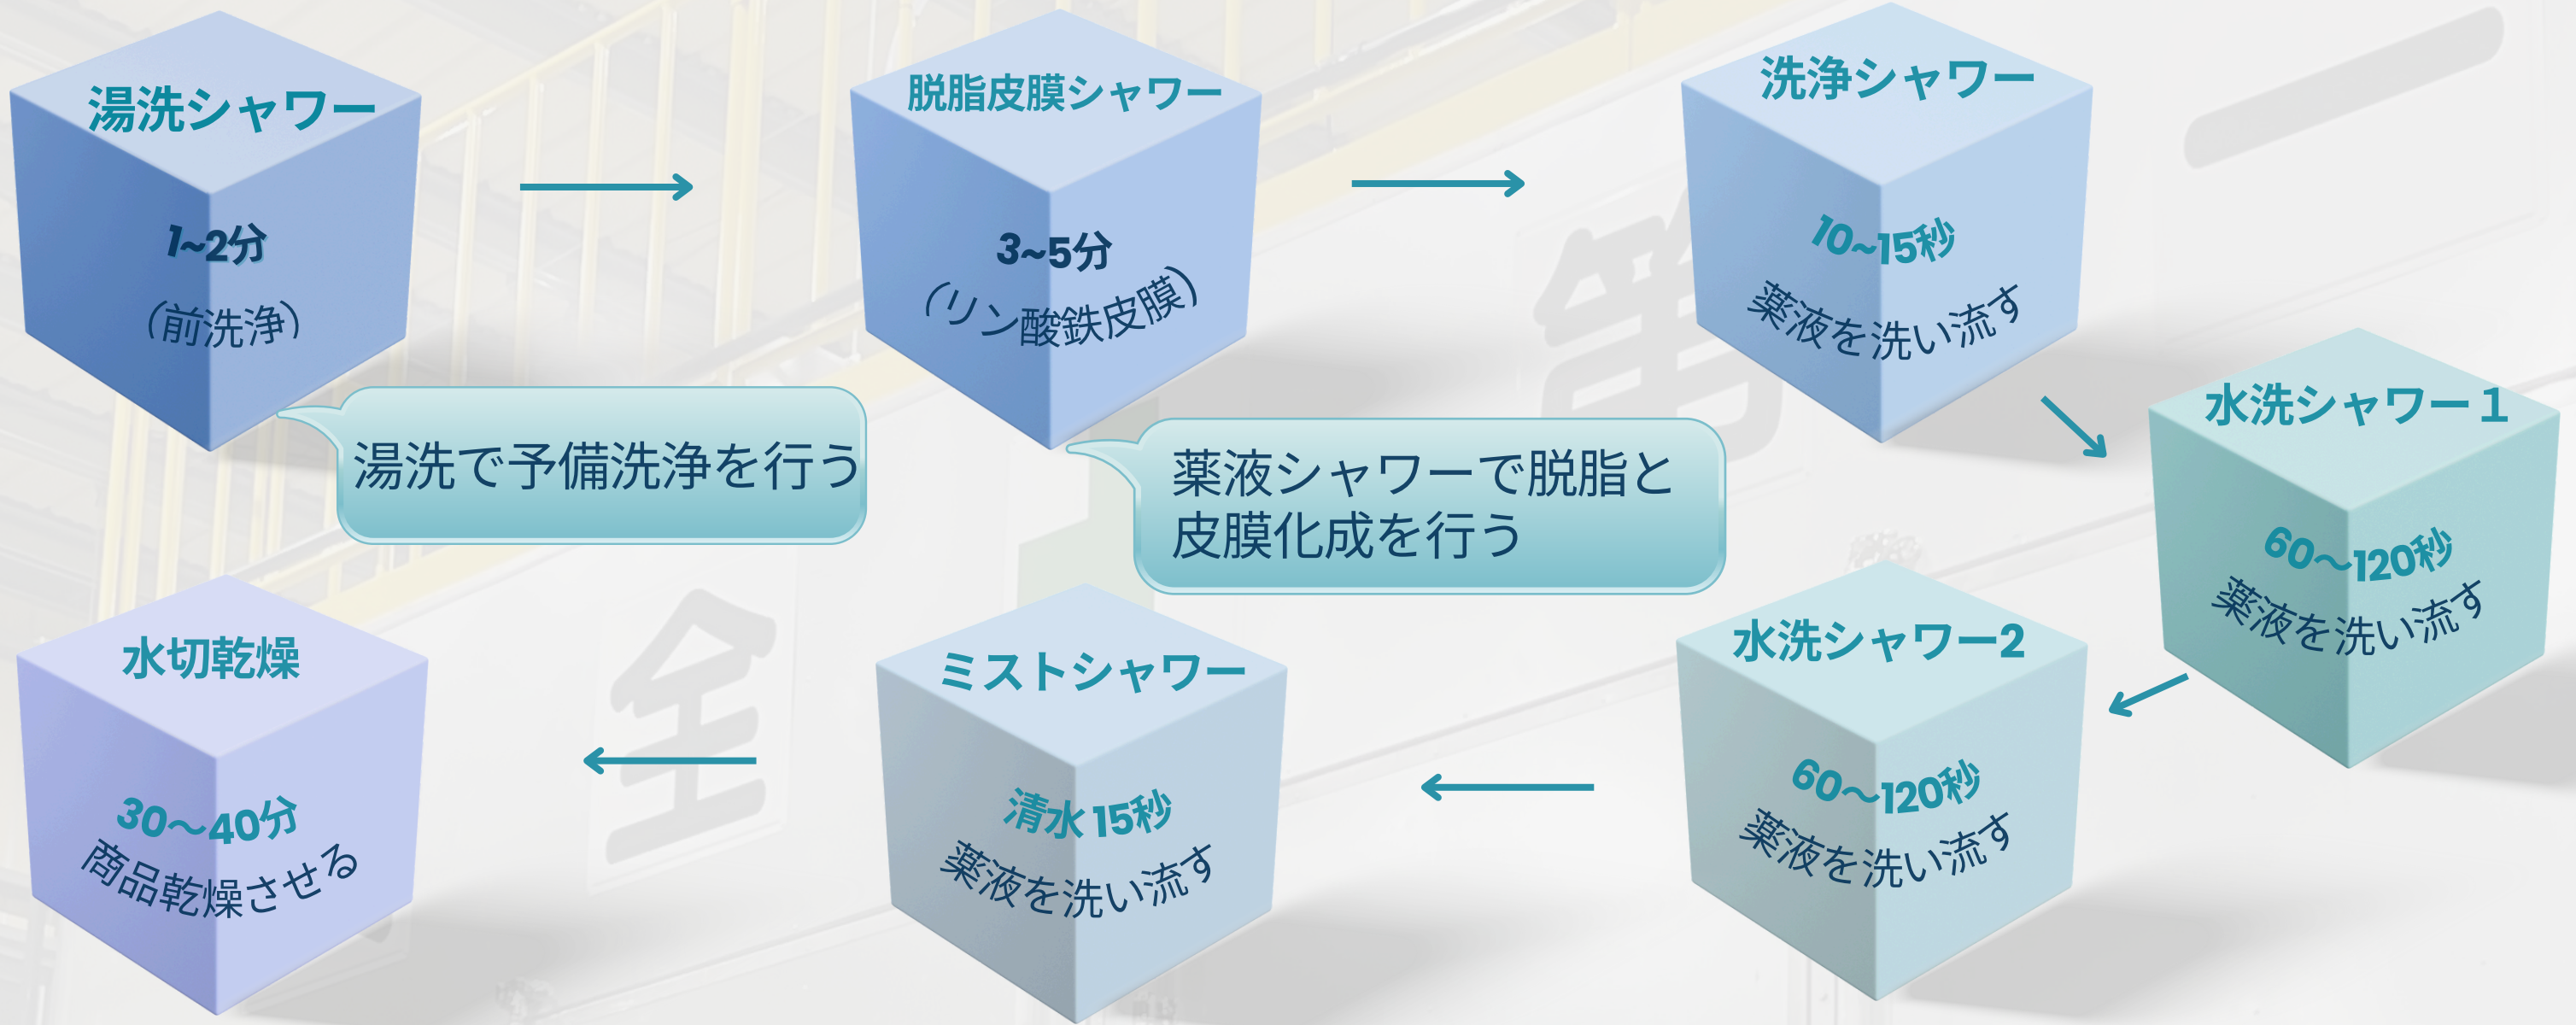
湯洗シャワー

1~2分

(前洗浄)

脱脂皮膜シャワー

3~5分

(リン酸鉄皮膜)

洗浄シャワー

10~15秒

薬液を洗い流す

湯洗で予備洗浄を行う

薬液シャワーで脱脂と皮膜化成を行う

水洗シャワー1

60～120秒

薬液を洗い流す

水切乾燥

30～40分

商品乾燥させる

ミストシャワー

清水15秒

薬液を洗い流す

水洗シャワー2

60～120秒

薬液を洗い流す